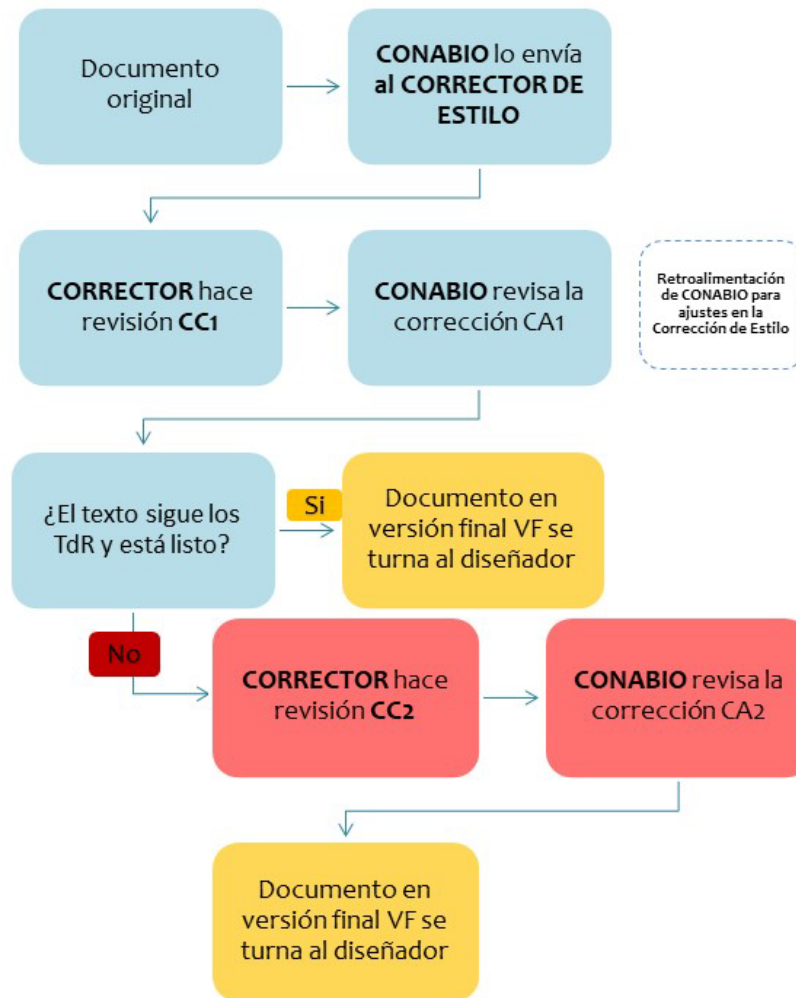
Documento original

CONABIO lo envía al CORRECTOR DE ESTILO

CORRECTOR hace revisión CC1

CONABIO revisa la corrección CA1

Retroalimentación de CONABIO para ajustes en la Corrección de Estilo

¿El texto sigue los TdR y está listo?

Si

Documento en versión final VF se turna al diseñador

No

CORRECTOR hace revisión CC2

CONABIO revisa la corrección CA2

Documento en versión final VF se turna al diseñador